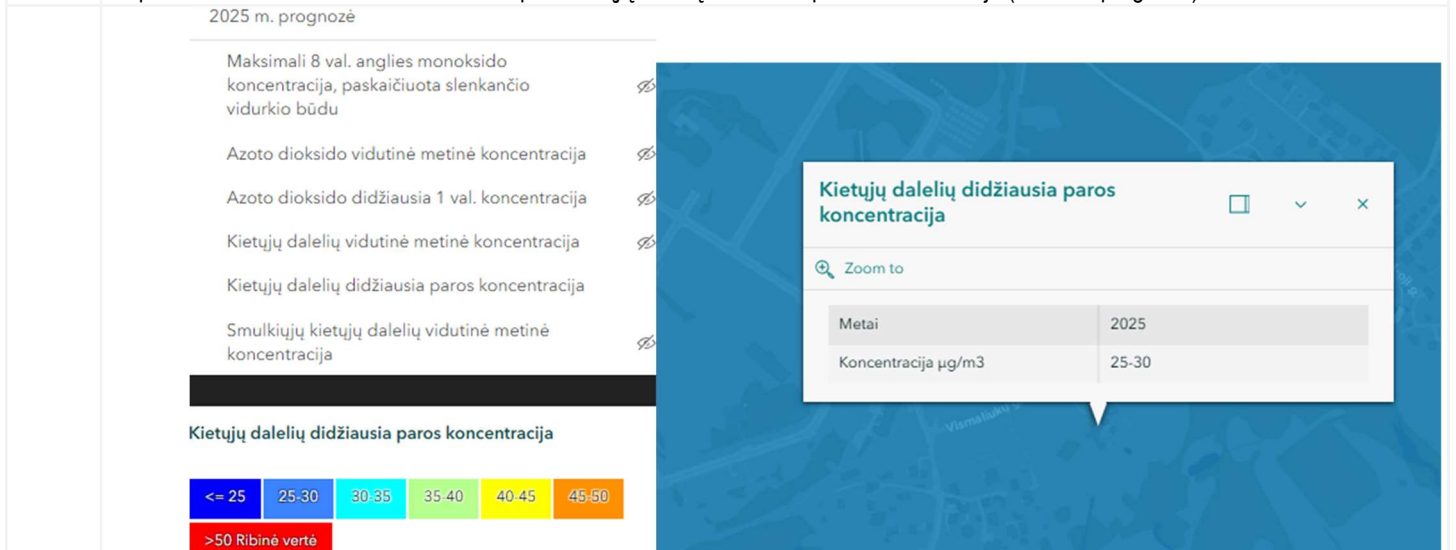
2025 m. prognozė

Maksimali 8 val. anglies monoksido koncentracija, paskaičiuota slenkančio vidurkio būdu

Azoto dioksido vidutinė metinė koncentracija

Azoto dioksido didžiausia 1 val. koncentracija

Kietųjų dalelių vidutinė metinė koncentracija

Kietųjų dalelių didžiausia paros koncentracija

Smulkiųjų kietųjų dalelių vidutinė metinė koncentracija

Kietųjų dalelių didžiausia paros koncentracija

<= 25 | 25-30 | 30-35 | 35-40 | 40-45 | 45-50 | >50 Ribinė vertė

Kietųjų dalelių didžiausia paros koncentracija

Zoom to

| Metai | 2025 |
|---|---|
| Koncentracija µg/m3 | 25-30 |

Vismaliukų g.